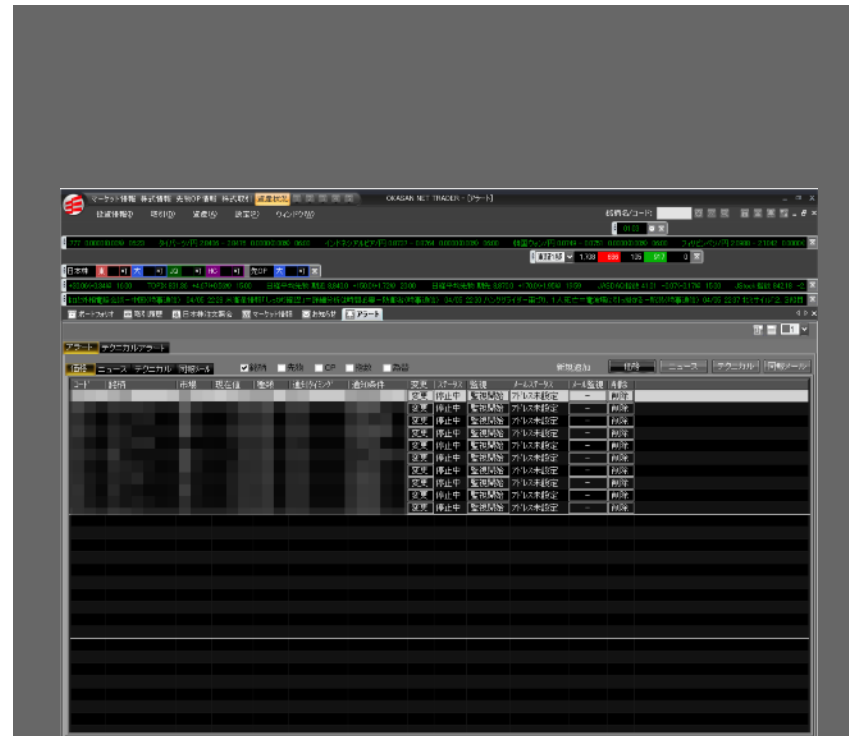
マーケット情報 株式情報 先物OP情報 株式取引 口座状況
OKASAN NET TRADER - [アラート]
銘柄名/コード:
ポートフォリオ 取引履歴 日本株注文照会 マーケット情報 お知らせ アラート
アラート テクニカルアラート
価格 ニュース テクニカル 約定メール
株式 先物 OP 指数 為替
新規追加 価格 ニュース テクニカル 約定メール

| コード | 銘柄 | 市場 | 現在値 | 通知 | 通知タイミング | 通知条件 | 変更 | ステータス | 監視 | メールステータス | メール監視 | 削除 |
|---|---|---|---|---|---|---|---|---|---|---|---|---|
| | | | | | | | 変更 | 停止中 | 監視開始 | アドレス未設定 | − | 削除 |
| | | | | | | | 変更 | 停止中 | 監視開始 | アドレス未設定 | − | 削除 |
| | | | | | | | 変更 | 停止中 | 監視開始 | アドレス未設定 | − | 削除 |
| | | | | | | | 変更 | 停止中 | 監視開始 | アドレス未設定 | − | 削除 |
| | | | | | | | 変更 | 停止中 | 監視開始 | アドレス未設定 | − | 削除 |
| | | | | | | | 変更 | 停止中 | 監視開始 | アドレス未設定 | − | 削除 |
| | | | | | | | 変更 | 停止中 | 監視開始 | アドレス未設定 | − | 削除 |
| | | | | | | | 変更 | 停止中 | 監視開始 | アドレス未設定 | − | 削除 |
| | | | | | | | 変更 | 停止中 | 監視開始 | アドレス未設定 | − | 削除 |
| | | | | | | | 変更 | 停止中 | 監視開始 | アドレス未設定 | − | 削除 |